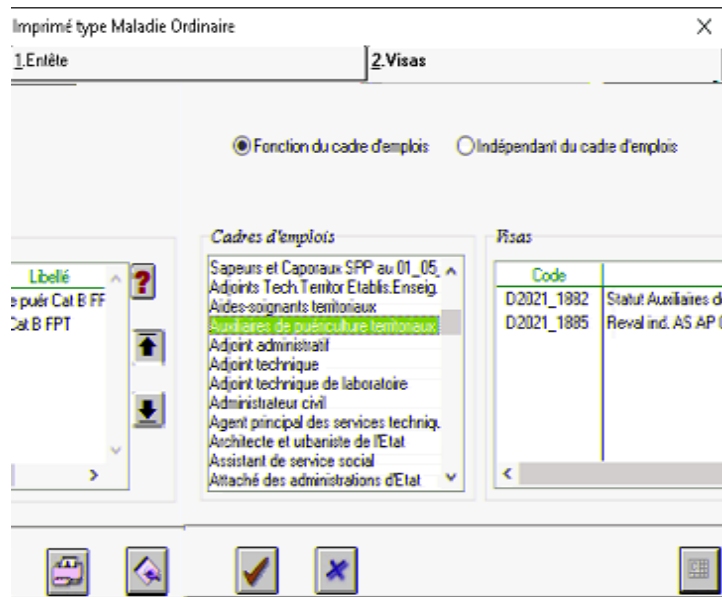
Imprimé type Maladie Ordinaire

1.Entête

2.Visas

Fonction du cadre d'emplois

Indépendant du cadre d'emplois

Libellé
e puér Cat B FF
Cat B FPT

?

Cadres d'emplois

Sapeurs et Caporaux SPP au 01_05_
Adjoints Tech.Territor.Etablis.Enseig.
Aides-soignants territoriaux
Auxiliaires de puériculture territoriaux
Adjoint administratif
Adjoint technique
Adjoint technique de laboratoire
Administrateur civil
Agent principal des services techniq.
Architecte et urbaniste de l'Etat
Assistant de service social
Attaché des administrations d'Etat

Visas

| Code | |
|---|---|
| D2021_1882 | Statut Auxiliaires d |
| D2021_1885 | Reval ind. AS AP ( |